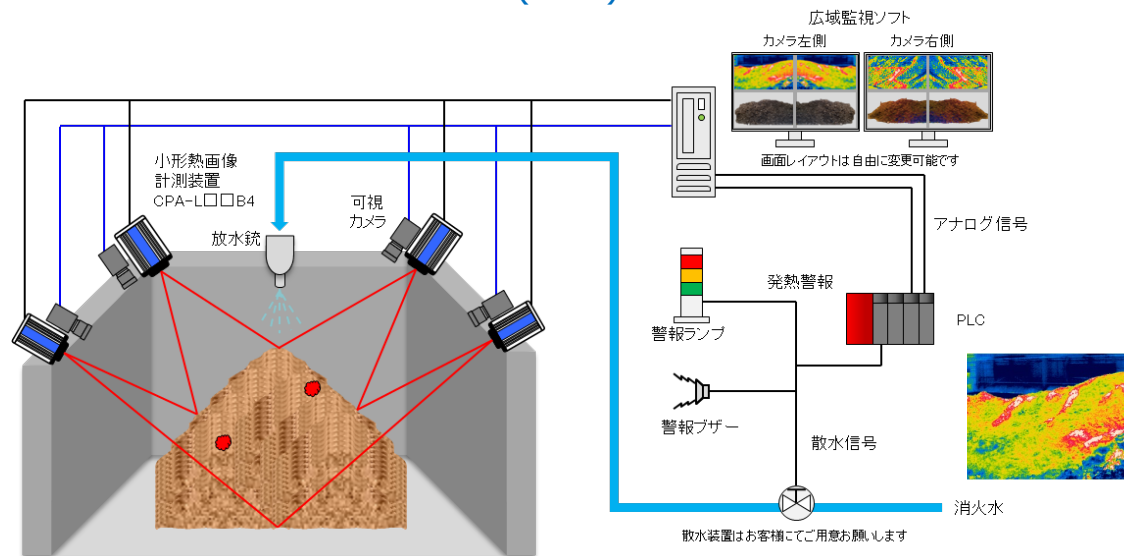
広域監視ソフト
カメラ左側
カメラ右側
画面レイアウトは自由に変更可能です
小形熱画像計測装置
CPA-L□□B4
可視カメラ
放水銃
アナログ信号
発熱警報
PLC
警報ランプ
警報ブザー
散水信号
消火水
散水装置はお客様にてご用意お願いします